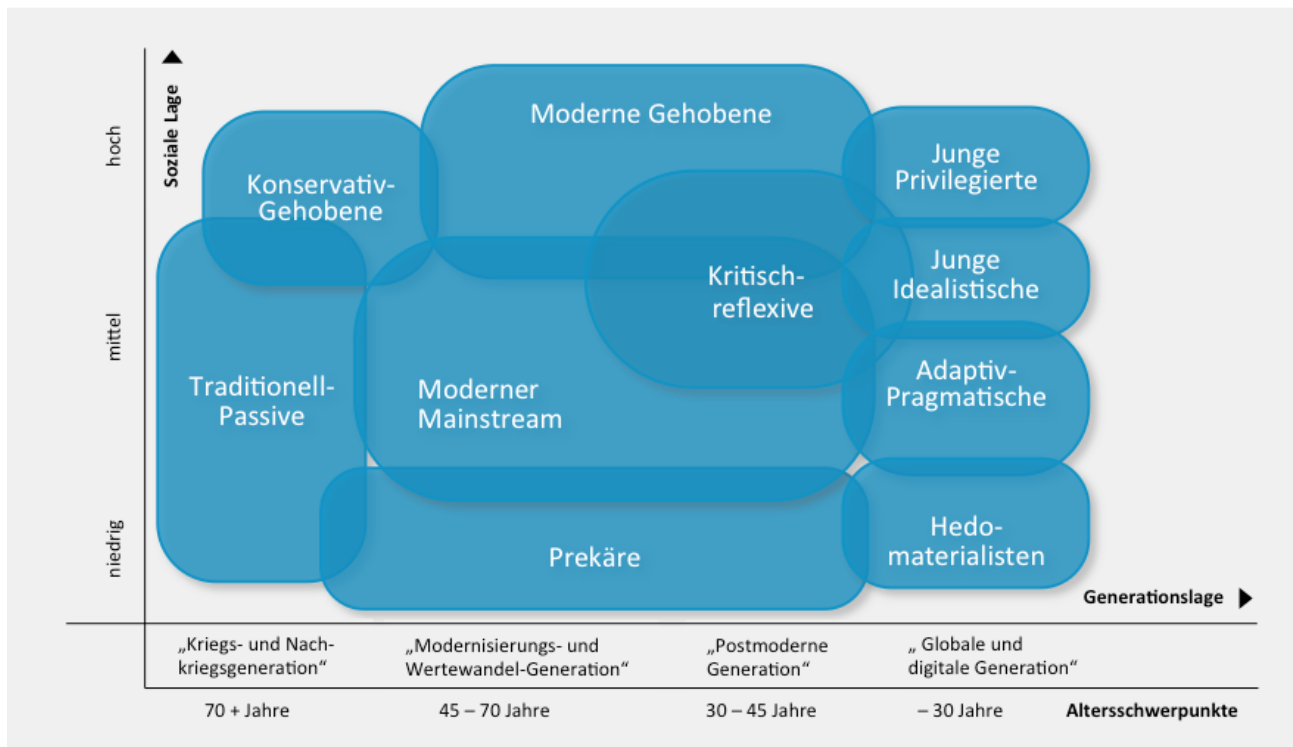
Soziale Lage

hoch

mittel

niedrig

Moderne Gehobene

Konservativ-Gehobene

Junge Privilegierte

Kritisch-reflexive

Junge Idealistische

Traditionell-Passive

Moderner Mainstream

Adaptiv-Pragmatische

Hedo-materialisten

Prekäre

Generationslage

„Kriegs- und Nachkriegsgeneration“

„Modernisierungs- und Wertewandel-Generation“

„Postmoderne Generation“

„ Globale und digitale Generation“

70 + Jahre

45 – 70 Jahre

30 – 45 Jahre

– 30 Jahre

Altersschwerpunkte